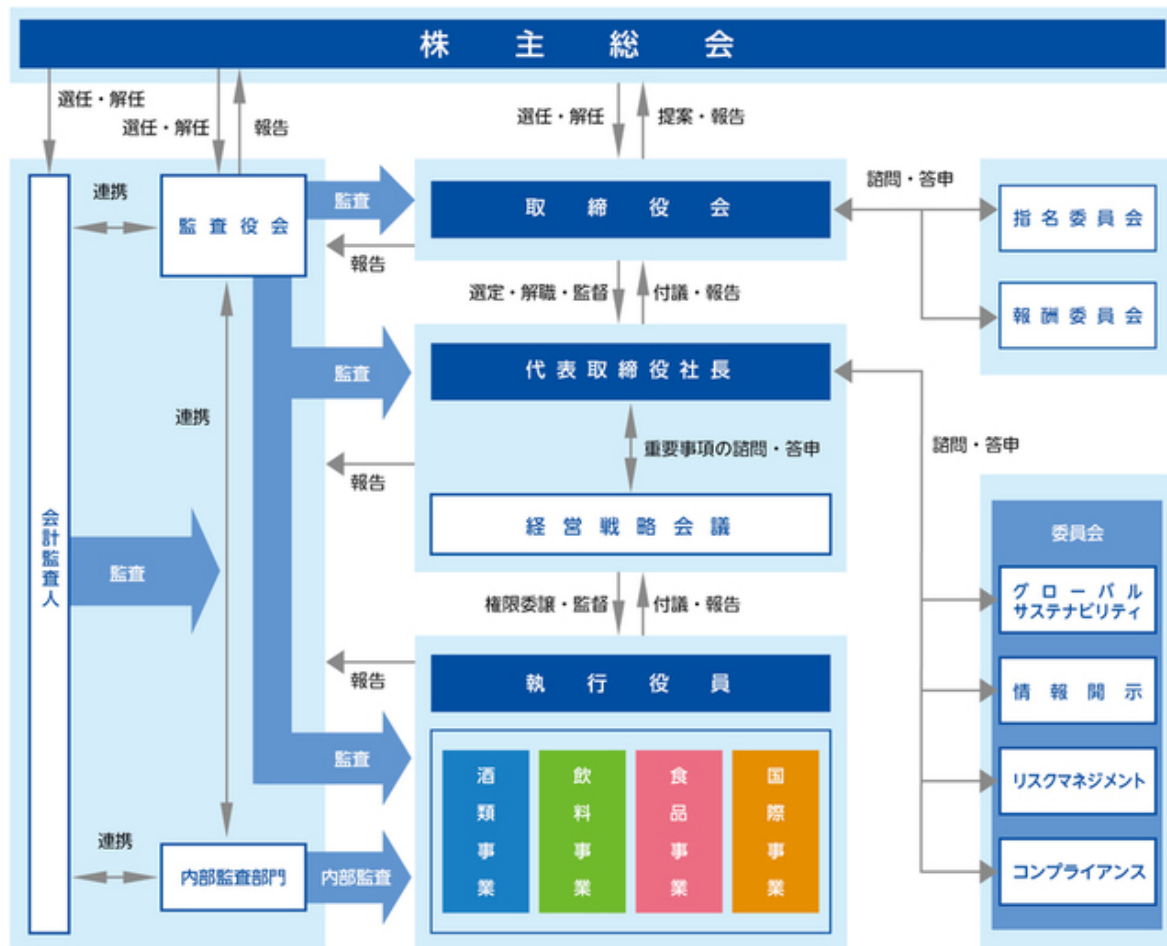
株 主 総 会

選任・解任

選任・解任

報告

選任・解任

提案・報告

連携

監査役会

監査

報告

取 締 役 会

諮問・答申

指名委員会

報酬委員会

選定・解職・監督

付議・報告

監査

代表取締役社長

連携

重要事項の諮問・答申

諮問・答申

報告

経 営 戦 略 会 議

会計監査人

監査

委員会

グローバル サステナビリティ

権限委譲・監督

付議・報告

報告

執 行 役 員

情 報 開 示

監査

酒類事業

飲料事業

食品事業

国際事業

リスクマネジメント

連携

内部監査部門

内部監査

コンプライアンス